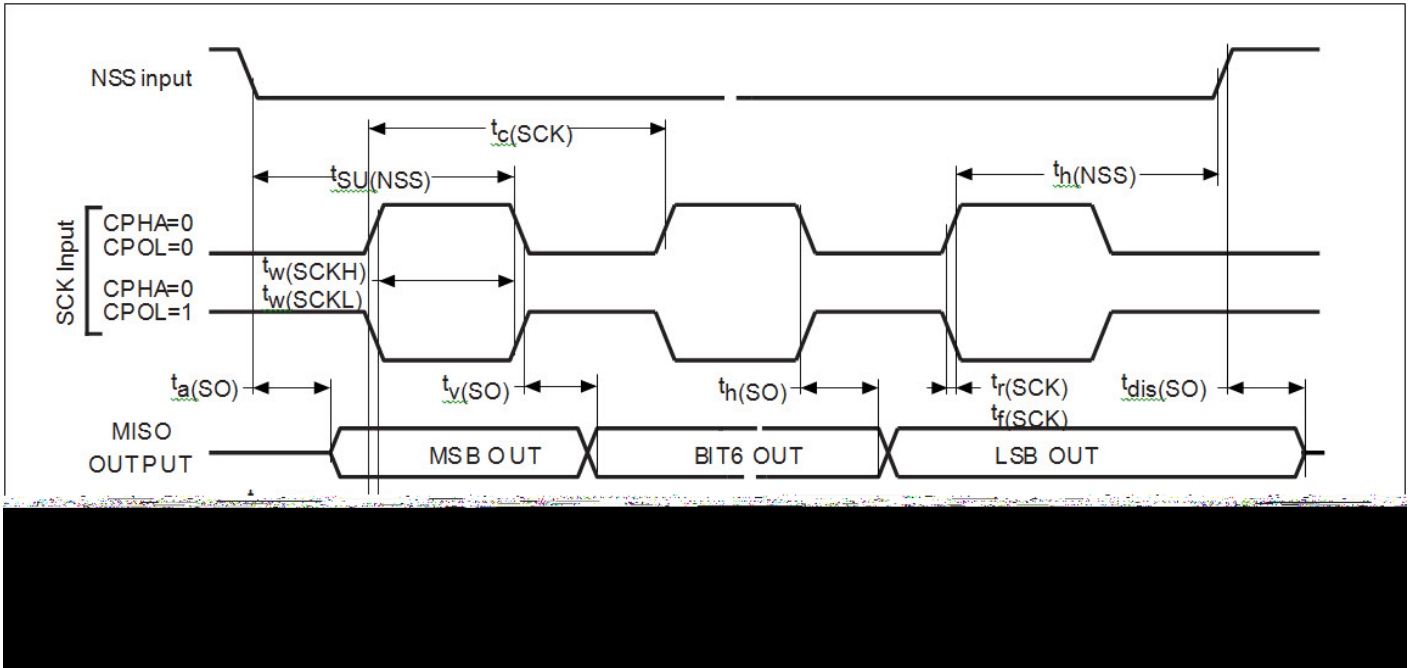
NSS input

$t_{c(SCK)}$

$t_{SU(NSS)}$

$t_{h(NSS)}$

SCK Input

CPHA=0
CPOL=0

$t_{w(SCKH)}$
$t_{w(SCKL)}$

CPHA=0
CPOL=1

$t_{a(SO)}$

$t_{v(SO)}$

$t_{h(SO)}$

$t_{r(SCK)}$
$t_{f(SCK)}$

$t_{dis(SO)}$

MISO
OUTPUT

MSB OUT

BIT6 OUT

LSB OUT